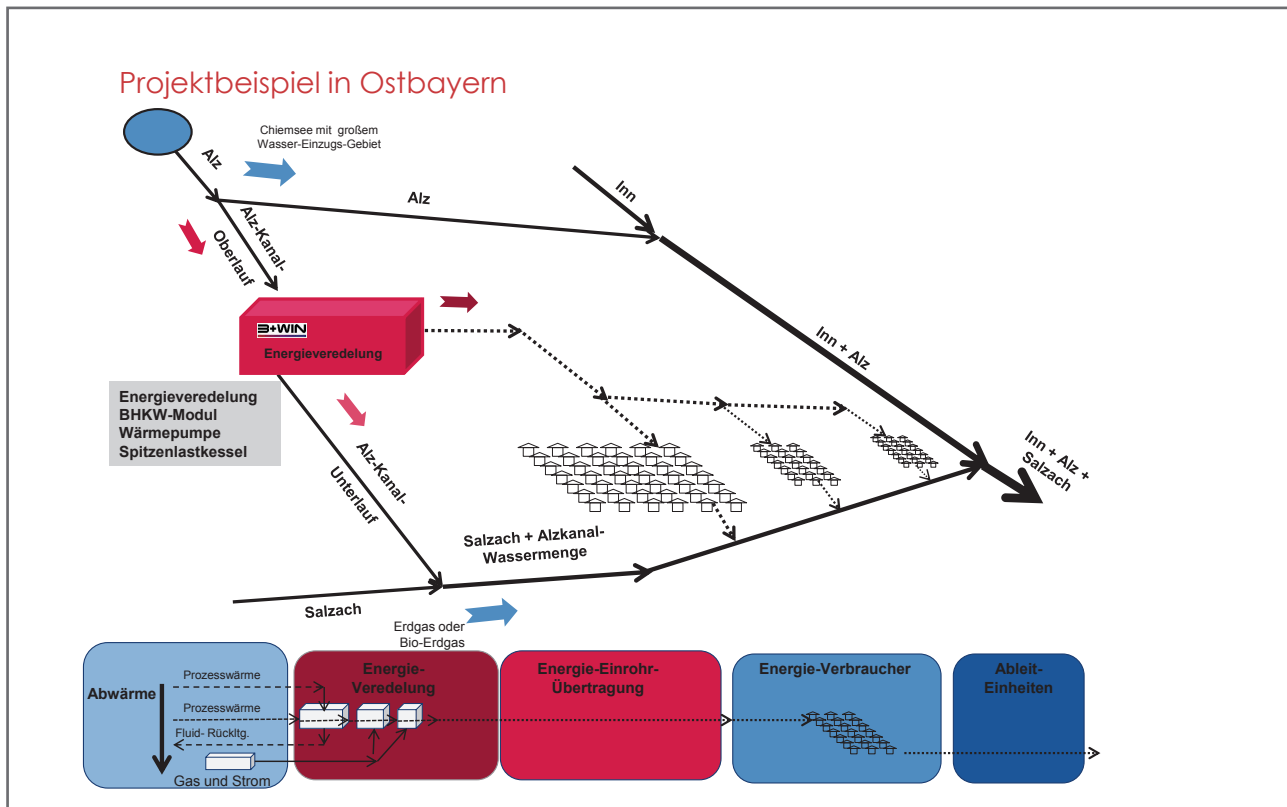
Projektbeispiel in Ostbayern

Chiemsee mit großem Wasser-Einzugs-Gebiet

Alz

Alz

Inn

Alz-Kanal-Oberlauf

3+WIN

Energieveredelung

Inn + Alz

Energieveredelung
BHKW-Modul
Wärmepumpe
Spitzenlastkessel

Alz-Kanal-Unterlauf

Inn + Alz + Salzach

Salzach + Alzkanal-Wassermenge

Salzach

Erdgas oder Bio-Erdgas

Abwärme

Prozesswärme

Prozesswärme

Fluid- Rückltg.

Gas und Strom

Energie-Veredelung

Energie-Einrohr-Übertragung

Energie-Verbraucher

Ableit-Einheiten